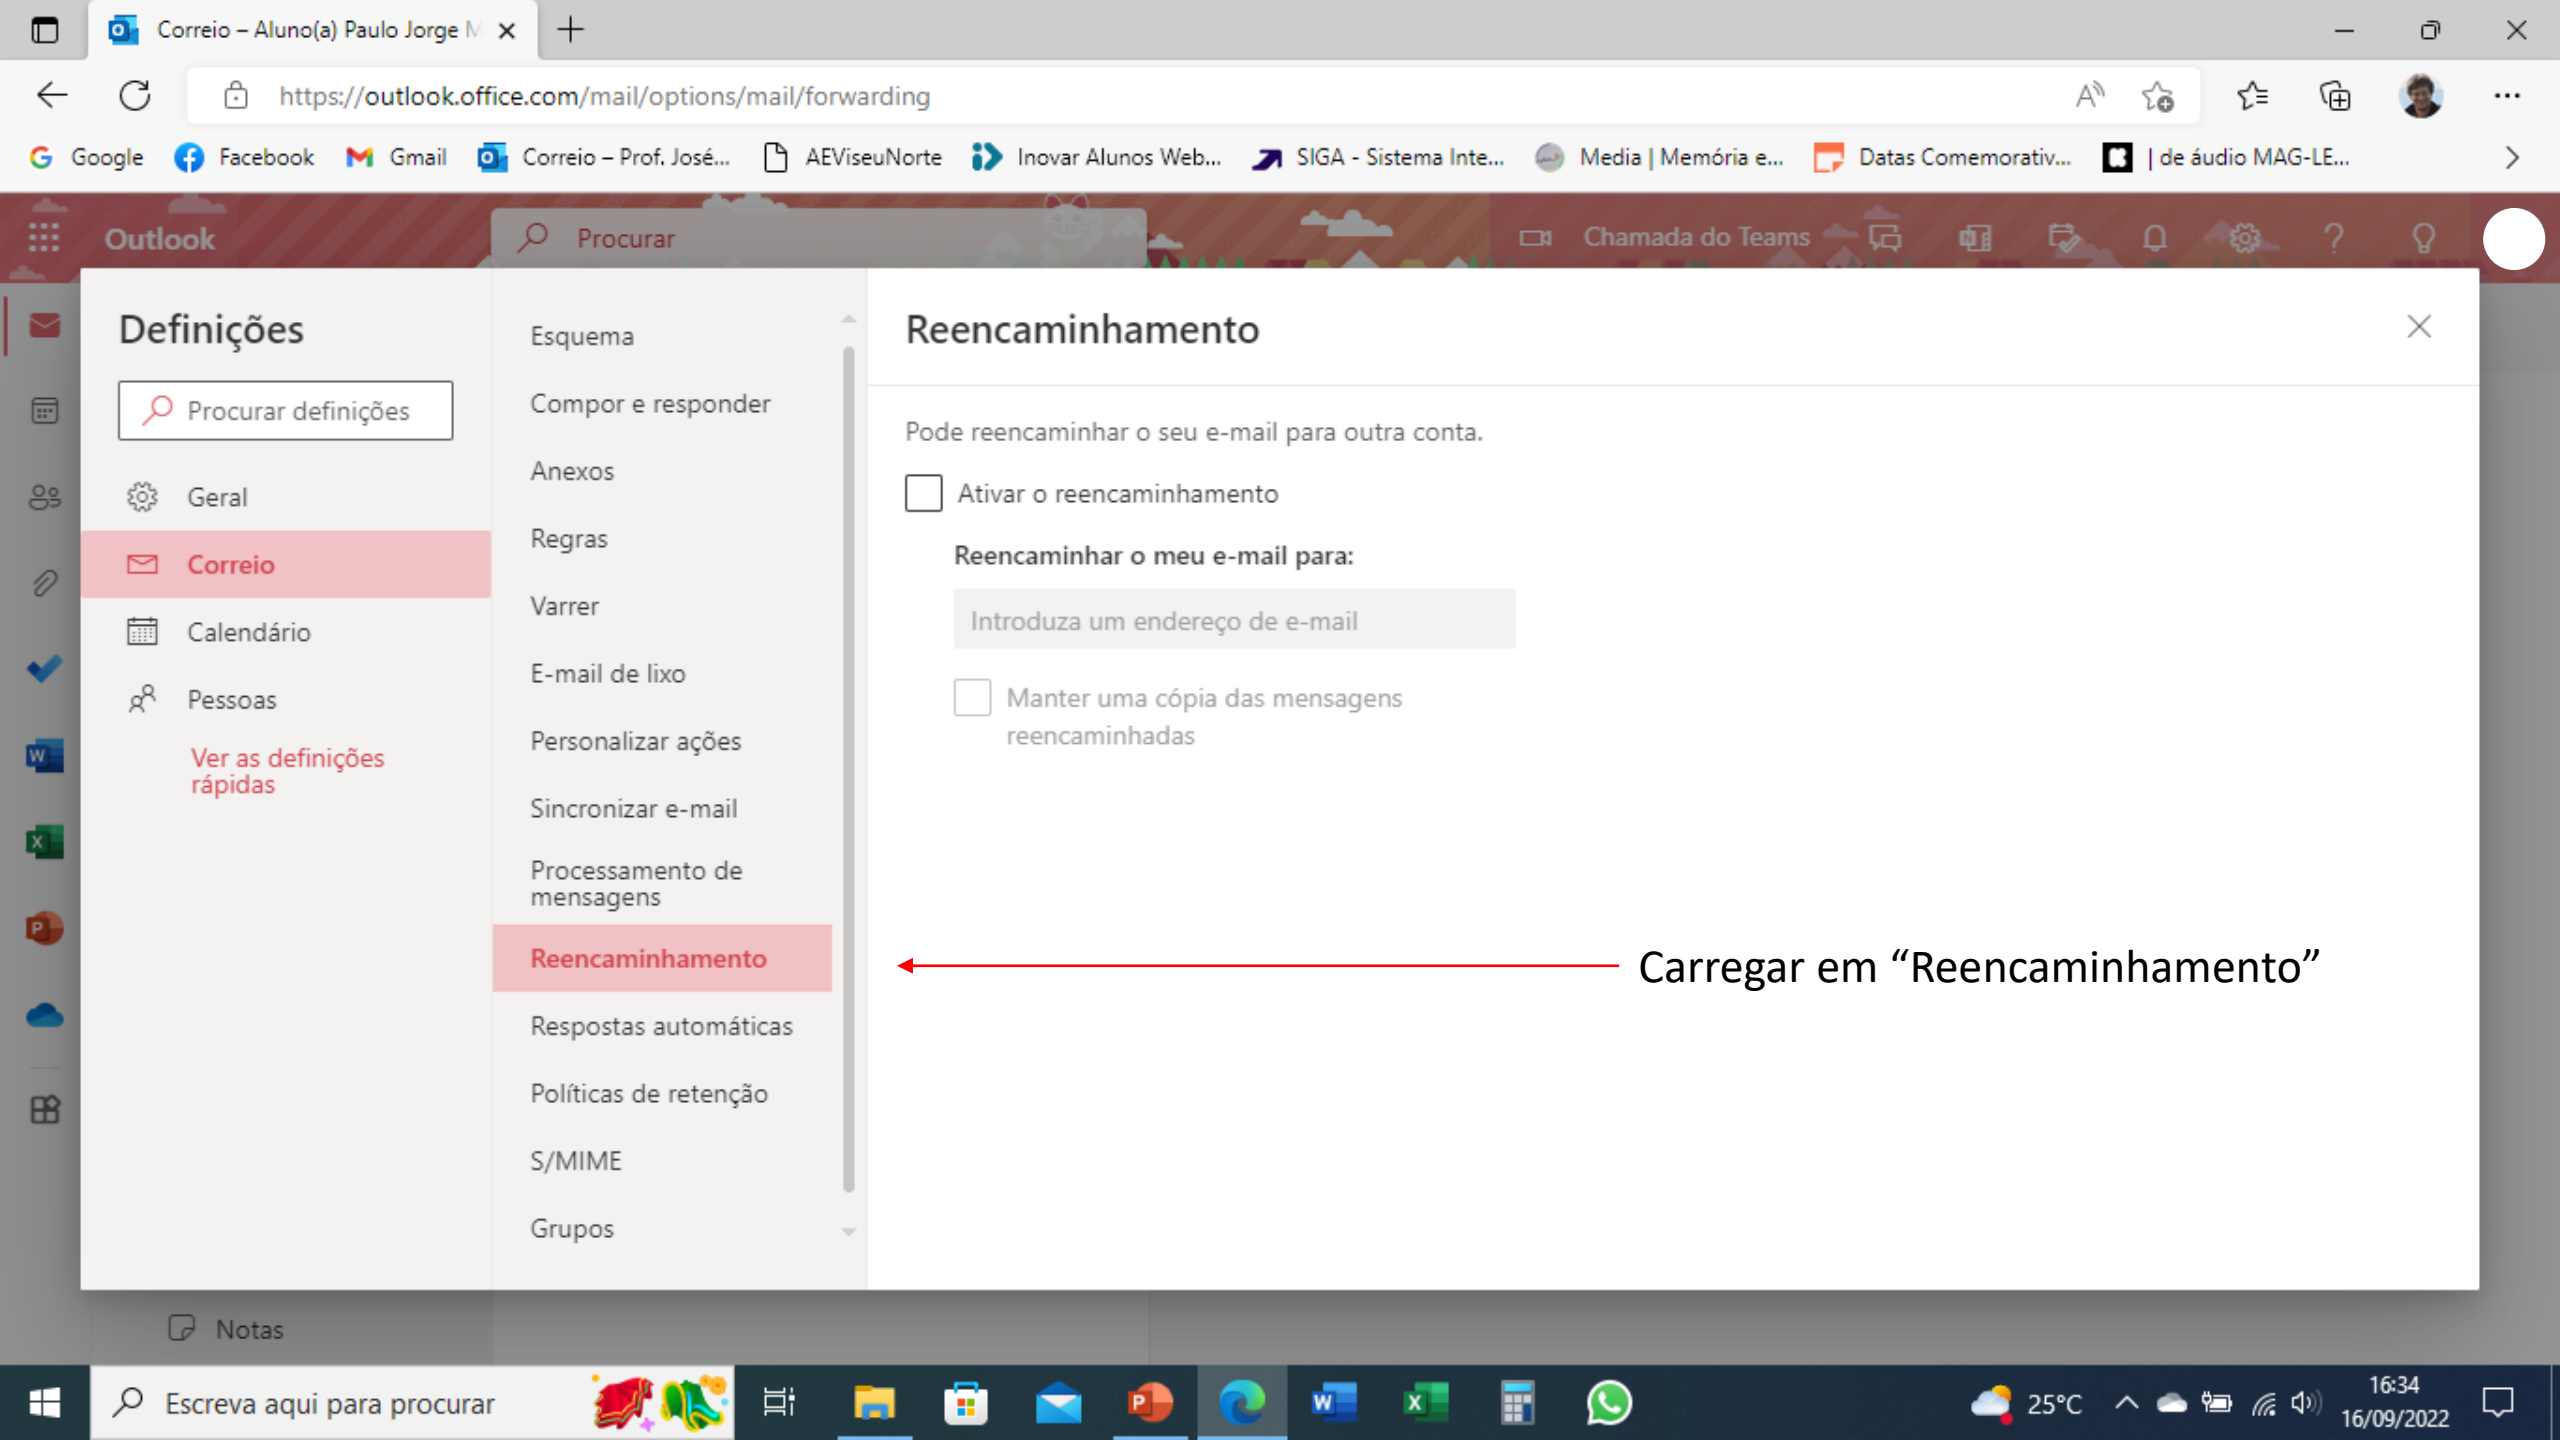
Correio – Aluno(a) Paulo Jorge M

https://outlook.office.com/mail/options/mail/forwarding

Google Facebook Gmail Correio – Prof. José... AEViseuNorte Inovar Alunos Web... SIGA - Sistema Inte... Media | Memória e... Datas Comemorativ... | de áudio MAG-LE...

Outlook Procurar Chamada do Teams

Definições

Procurar definições

Geral
Correio
Calendário
Pessoas
Ver as definições rápidas

Esquema
Compor e responder
Anexos
Regras
Varrer
E-mail de lixo
Personalizar ações
Sincronizar e-mail
Processamento de mensagens
Reencaminhamento
Respostas automáticas
Políticas de retenção
S/MIME
Grupos

Reencaminhamento

Pode reencaminhar o seu e-mail para outra conta.

Ativar o reencaminhamento

Reencaminhar o meu e-mail para:

Introduza um endereço de e-mail

Manter uma cópia das mensagens reencaminhadas

Carregar em “Reencaminhamento”

Notas

Escreva aqui para procurar

25°C 16:34 16/09/2022